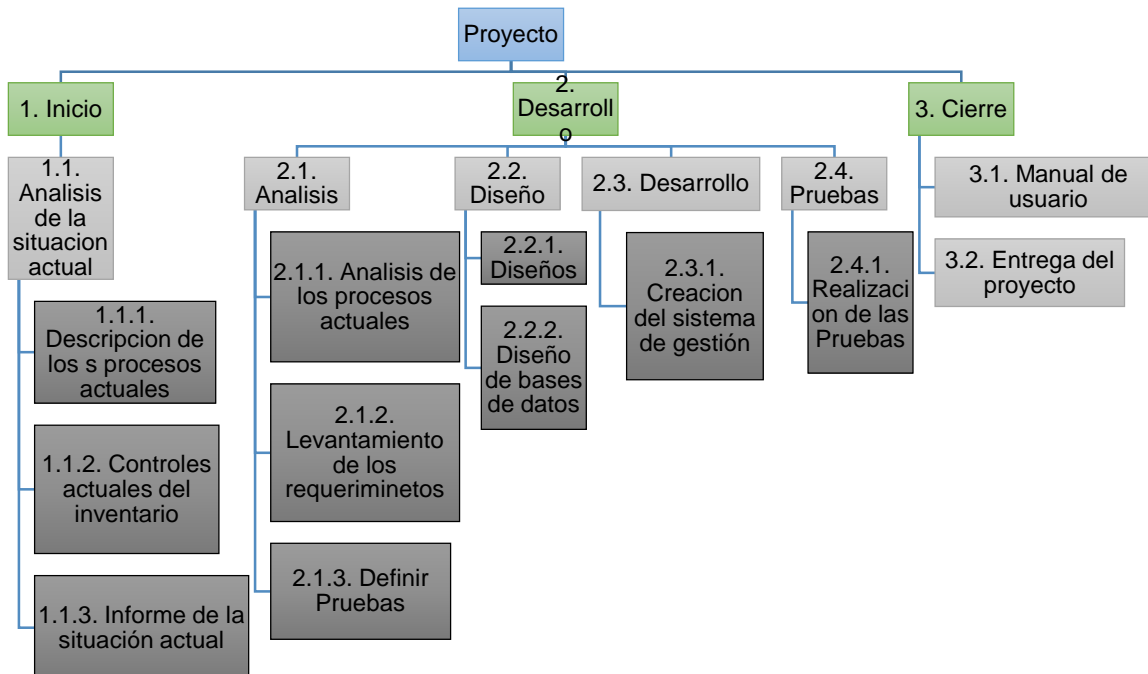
Proyecto

1. Inicio

1.1. Analisis de la situacion actual

1.1.1. Descripcion de los s procesos actuales

1.1.2. Controles actuales del inventario

1.1.3. Informe de la situación actual

2. Desarrollo

2.1. Analisis

2.1.1. Analisis de los procesos actuales

2.1.2. Levantamiento de los requeriminetos

2.1.3. Definir Pruebas

2.2. Diseño

2.2.1. Diseños

2.2.2. Diseño de bases de datos

2.3. Desarrollo

2.3.1. Creacion del sistema de gestión

2.4. Pruebas

2.4.1. Realizacion de las Pruebas

3. Cierre

3.1. Manual de usuario

3.2. Entrega del proyecto